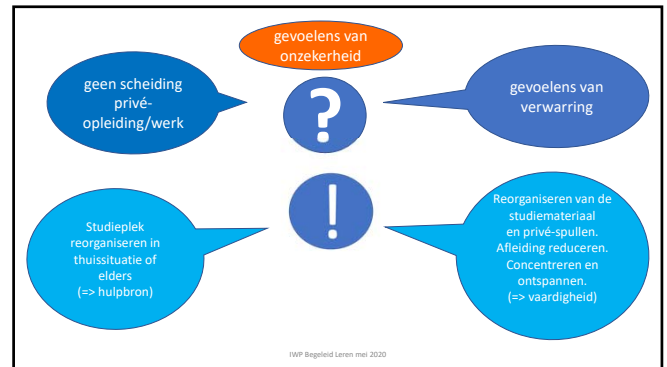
gevoelens van onzekerheid

geen scheiding privé-opleiding/werk

?

gevoelens van verwarring

!

Studieplek reorganiseren in thuissituatie of elders (=> hulpbron)

Reorganiseren van de studiemateriaal en privé-spullen. Afleiding reduceren. Concentreren en ontspannen. (=> vaardigheid)

IWP Begeleid Leren mei 2020